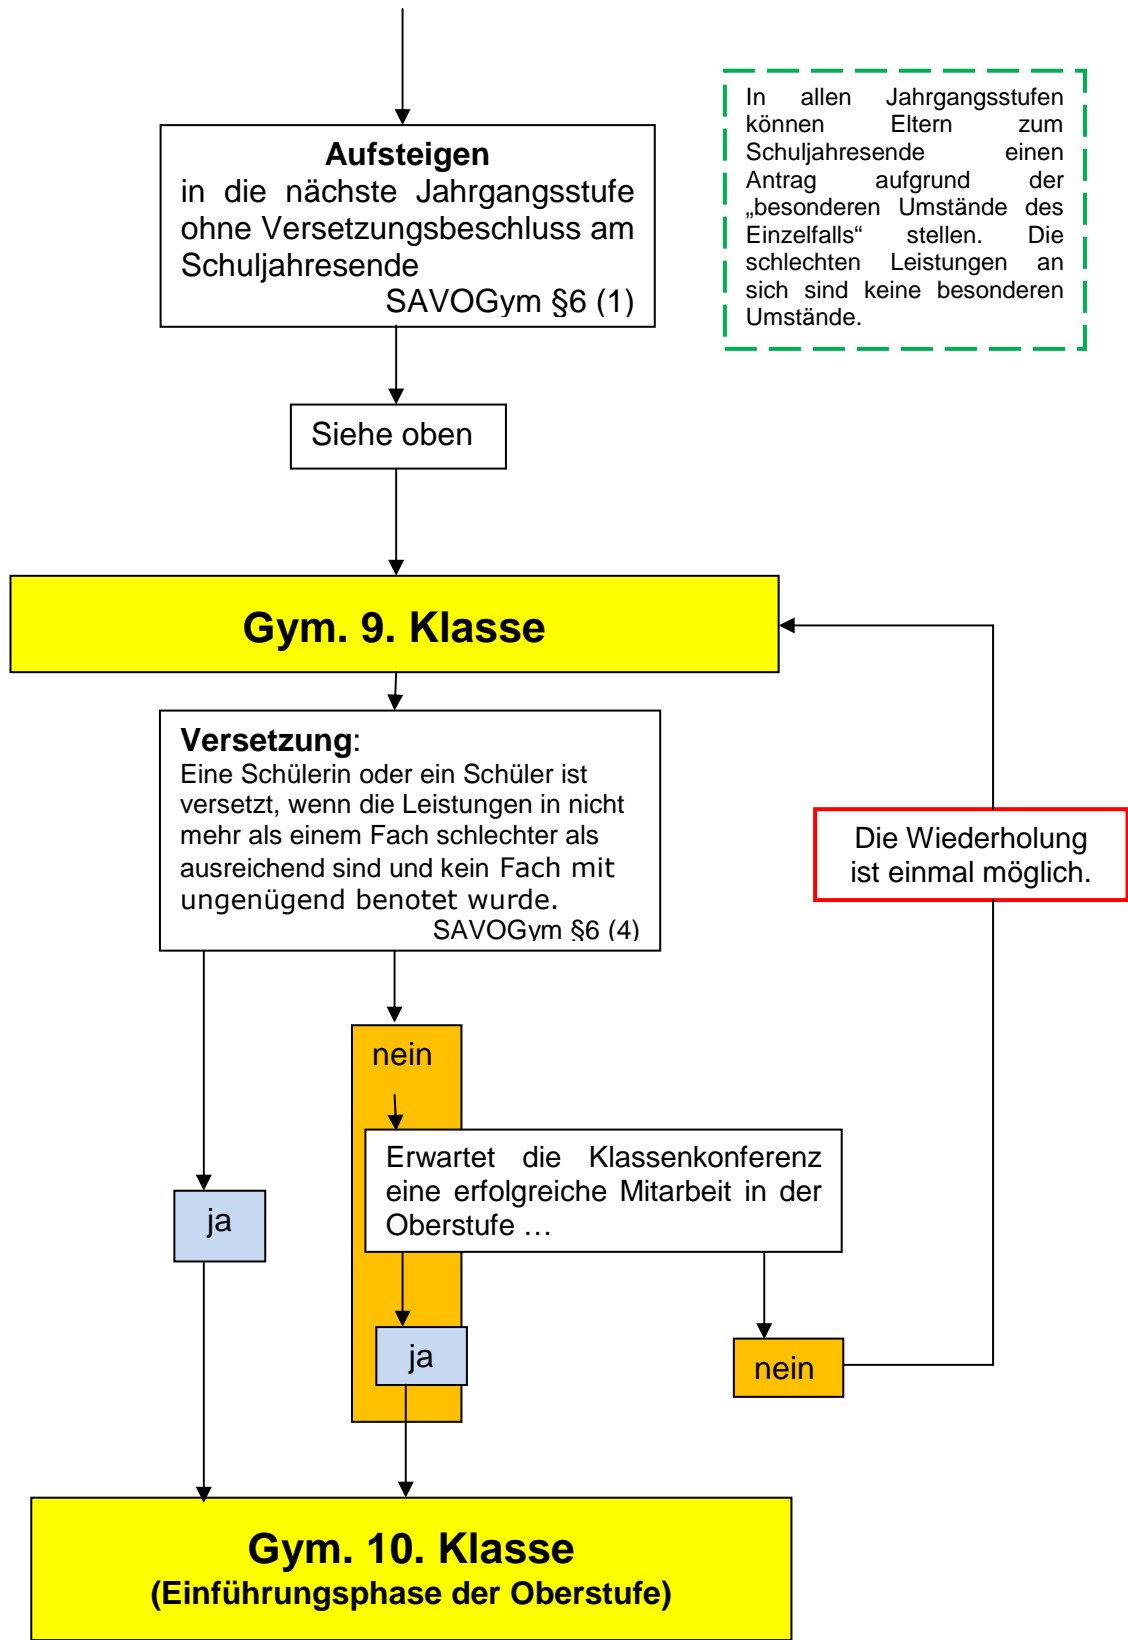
**Aufsteigen**
in die nächste Jahrgangsstufe ohne Versetzungsbeschluss am Schuljahresende
SAVOGym §6 (1)

In allen Jahrgangsstufen können Eltern zum Schuljahresende einen Antrag aufgrund der „besonderen Umstände des Einzelfalls“ stellen. Die schlechten Leistungen an sich sind keine besonderen Umstände.

Siehe oben

**Gym. 9. Klasse**

**Versetzung**:
Eine Schülerin oder ein Schüler ist versetzt, wenn die Leistungen in nicht mehr als einem Fach schlechter als ausreichend sind und kein Fach mit ungenügend benotet wurde.
SAVOGym §6 (4)

Die Wiederholung ist einmal möglich.

nein

Erwartet die Klassenkonferenz eine erfolgreiche Mitarbeit in der Oberstufe …

ja

ja

nein

**Gym. 10. Klasse**
**(Einführungsphase der Oberstufe)**